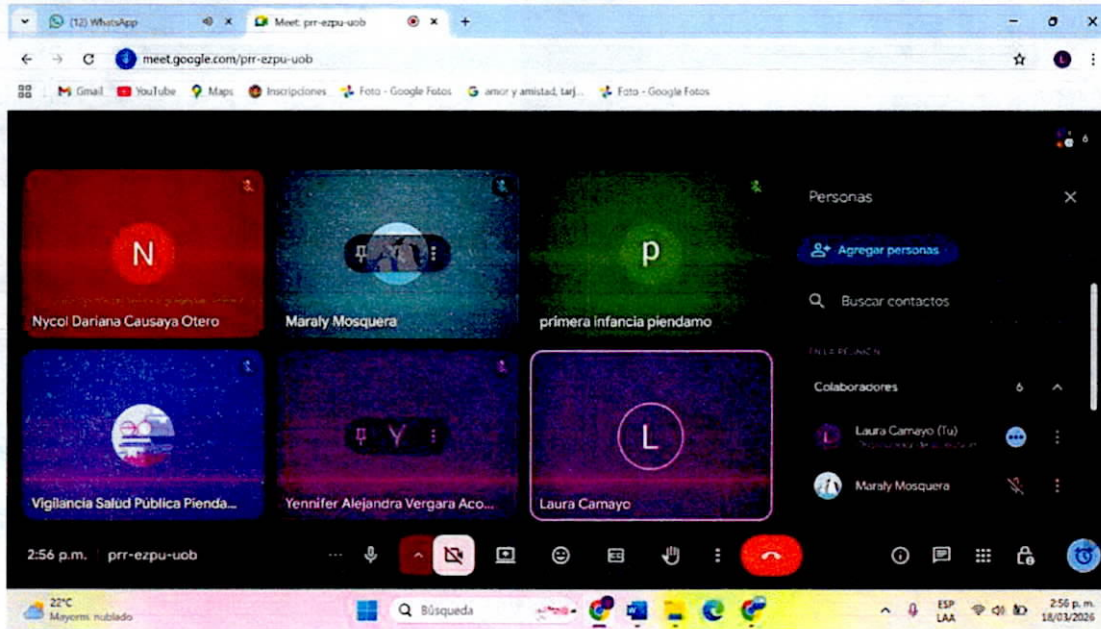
(12) WhatsApp
Meet: prr-ezpu-uob
meet.google.com/prr-ezpu-uob
Gmail YouTube Maps Inscripciones Foto - Google Fotos amor y amistad, tarj... Foto - Google Fotos

6

N
Nycol Dariana Causaya Otero

Maraly Mosquera

p
primera infancia piendamo

Vigilancia Salud Pública Pienda...

Y
Yennifer Alejandra Vergara Aco...

L
Laura Camayo

Personas
Agregar personas
Buscar contactos
EN LA REUNIÓN
Colaboradores 6
Laura Camayo (Tú)
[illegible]
Maraly Mosquera

2:56 p.m. prr-ezpu-uob

22°C
Mayorm. nublado
Búsqueda
ESP
LAA
2:56 p. m.
18/03/2026